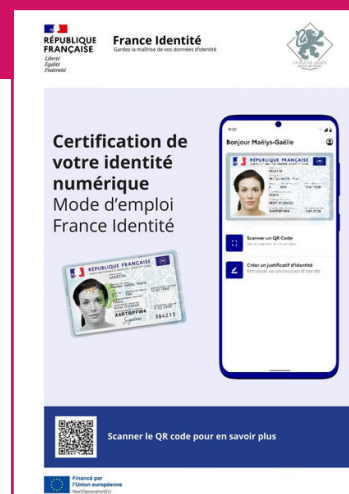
RÉPUBLIQUE FRANÇAISE
Liberté
Égalité
Fraternité

France Identité
Gardez la maîtrise de vos données d'identité

Certification de votre identité numérique
Mode d'emploi France Identité

RÉPUBLIQUE FRANÇAISE

Bonjour Maëlys-Gaëlle

RÉPUBLIQUE FRANÇAISE

Scanner un QR Code

Créer un justificatif d'identité

Scanner le QR code pour en savoir plus

Financé par l'Union européenne
NextGenerationEU